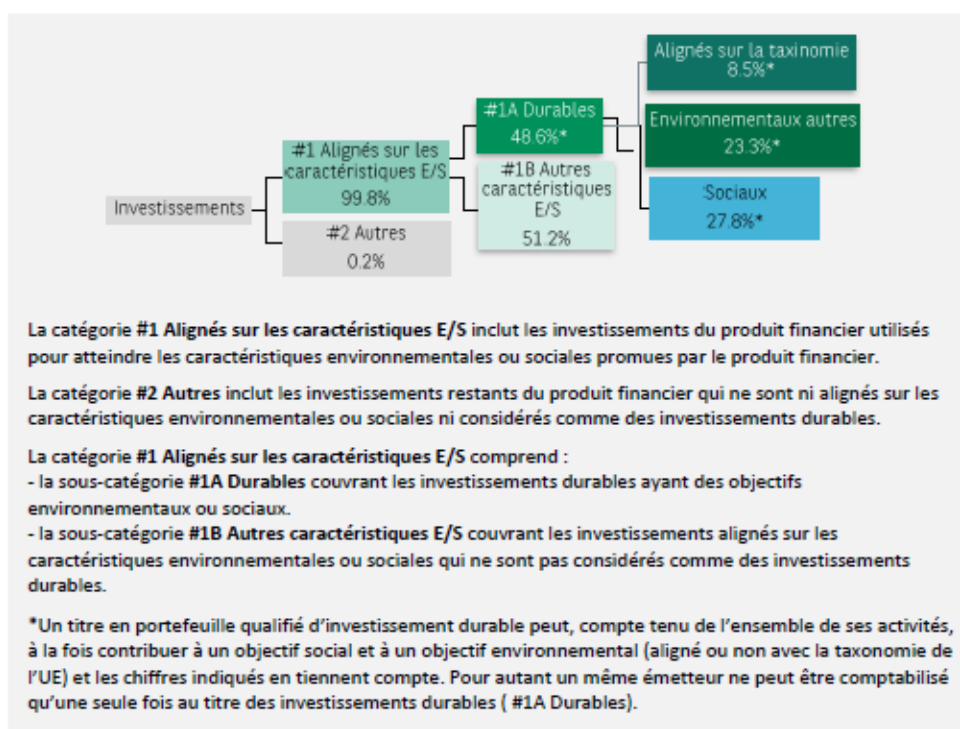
Investissements

#1 Alignés sur les caractéristiques E/S
99.8%

#2 Autres
0.2%

#1A Durables
48.6%*

#1B Autres caractéristiques E/S
51.2%

Alignés sur la taxinomie
8.5%*

Environnementaux autres
23.3%*

Sociaux
27.8%*

La catégorie **#1 Alignés sur les caractéristiques E/S** inclut les investissements du produit financier utilisés pour atteindre les caractéristiques environnementales ou sociales promues par le produit financier.

La catégorie **#2 Autres** inclut les investissements restants du produit financier qui ne sont ni alignés sur les caractéristiques environnementales ou sociales ni considérés comme des investissements durables.

La catégorie **#1 Alignés sur les caractéristiques E/S** comprend :
- la sous-catégorie **#1A Durables** couvrant les investissements durables ayant des objectifs environnementaux ou sociaux.
- la sous-catégorie **#1B Autres caractéristiques E/S** couvrant les investissements alignés sur les caractéristiques environnementales ou sociales qui ne sont pas considérés comme des investissements durables.

*Un titre en portefeuille qualifié d'investissement durable peut, compte tenu de l'ensemble de ses activités, à la fois contribuer à un objectif social et à un objectif environnemental (aligné ou non avec la taxonomie de l'UE) et les chiffres indiqués en tiennent compte. Pour autant un même émetteur ne peut être comptabilisé qu'une seule fois au titre des investissements durables ( #1A Durables).